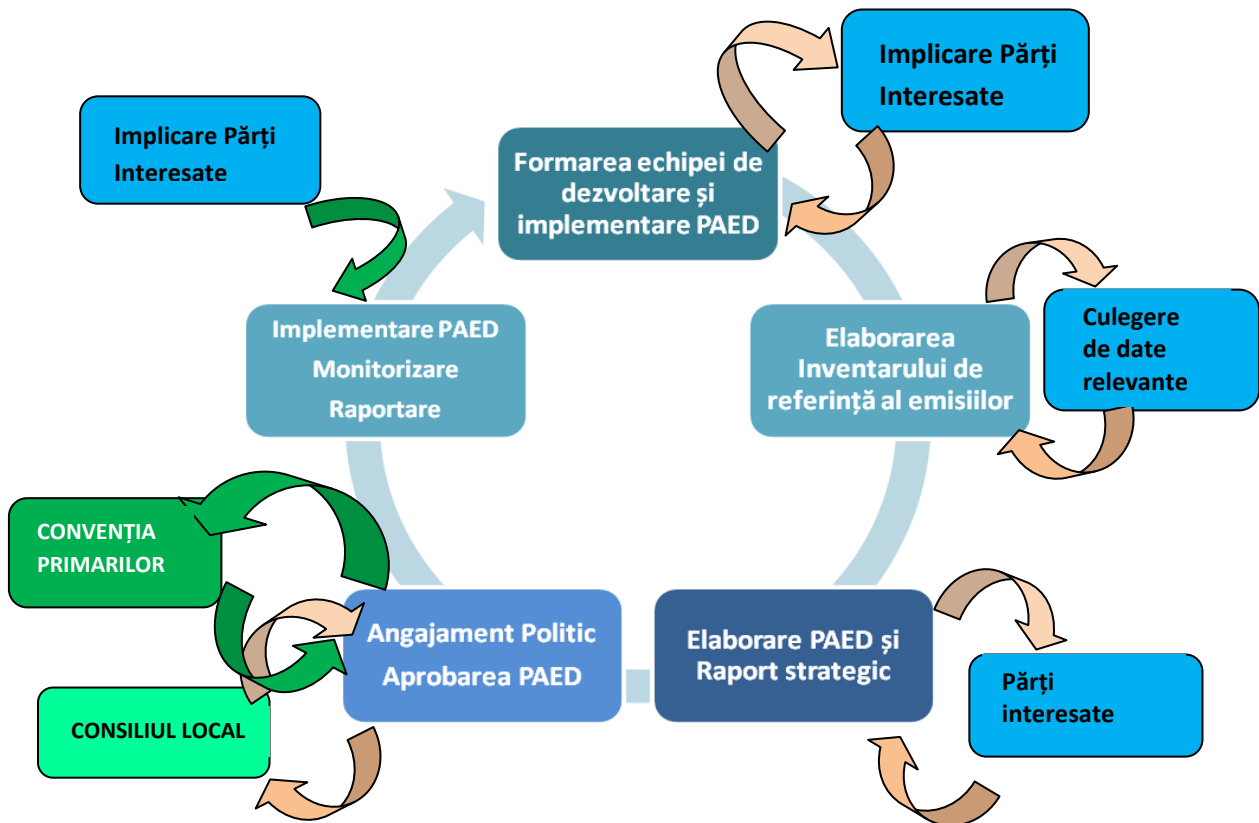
Implicare Părți Interesate

Implicare Părți Interesate

Formarea echipei de dezvoltare și implementare PAED

Implementare PAED
Monitorizare
Raportare

Elaborarea Inventarului de referință al emisiilor

Culegere de date relevante

CONVENȚIA PRIMARILOR

Angajament Politic
Aprobarea PAED

Elaborare PAED și Raport strategic

Părți interesate

CONSILIUL LOCAL